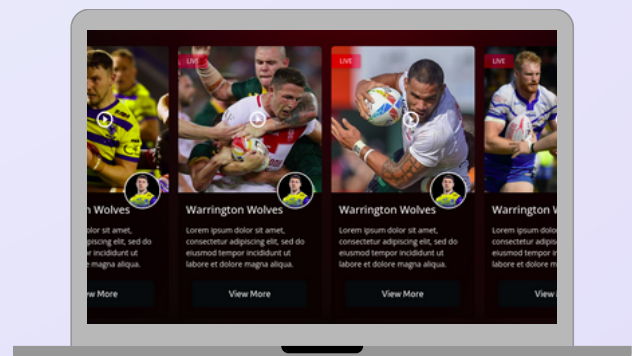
n Wolves

dolor sit amet, pisicing elit, sed do mpor incididunt ut magna aliqua.

w More

LIVE

Warrington Wolves

Lorem ipsum dolor sit amet, consectetur adipiscing elit, sed do eiusmod tempor incididunt ut labore et dolore magna aliqua.

View More

LIVE

Warrington Wolves

Lorem ipsum dolor sit amet, consectetur adipiscing elit, sed do eiusmod tempor incididunt ut labore et dolore magna aliqua.

View More

LIVE

Warrington W

Lorem ipsum do consectetur ad eiusmod tempo labore et dolor

View